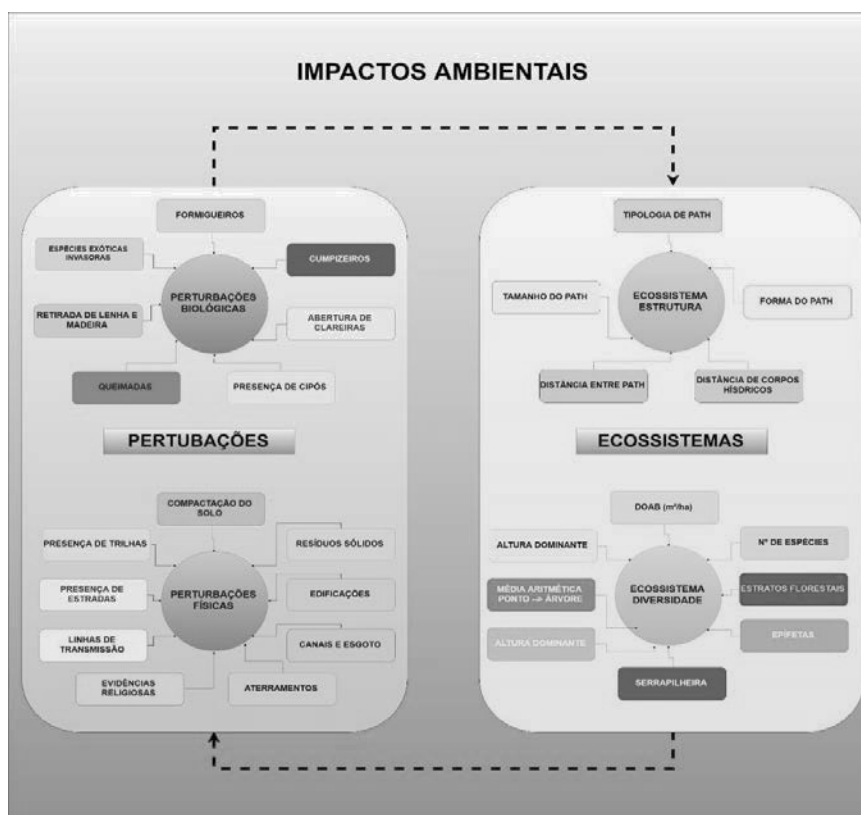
IMPACTOS AMBIENTAIS

FORMIGUEIROS

ESPÉCIES EXÓTICAS INVASORAS

CUMPIZEIROS

PERTURBAÇÕES BIOLÓGICAS

RETIRADA DE LENHA E MADEIRA

ABERTURA DE CLAREIRAS

QUEIMADAS

PRESENÇA DE CIPÓS

PERTUBAÇÕES

COMPACTAÇÃO DO SOLO

PRESENÇA DE TRILHAS

RESÍDUOS SÓLIDOS

PRESENÇA DE ESTRADAS

PERTURBAÇÕES FÍSICAS

EDIFICAÇÕES

LINHAS DE TRANSMISSÃO

CANAIS E ESGOTO

EVIDÊNCIAS RELIGIOSAS

ATERRAMENTOS

TIPOLOGIA DE PATH

TAMANHO DO PATH

ECOSSISTEMA ESTRUTURA

FORMA DO PATH

DISTÂNCIA ENTRE PATH

DISTÂNCIA DE CORPOS HÍSDRICOS

ECOSSISTEMAS

DOAB (m²/ha)

ALTURA DOMINANTE

Nº DE ESPÉCIES

MÉDIA ARITMÉTICA PONTO → ÁRVORE

ECOSSISTEMA DIVERSIDADE

ESTRATOS FLORESTAIS

ALTURA DOMINANTE

EPÍFETAS

SERRAPILHEIRA